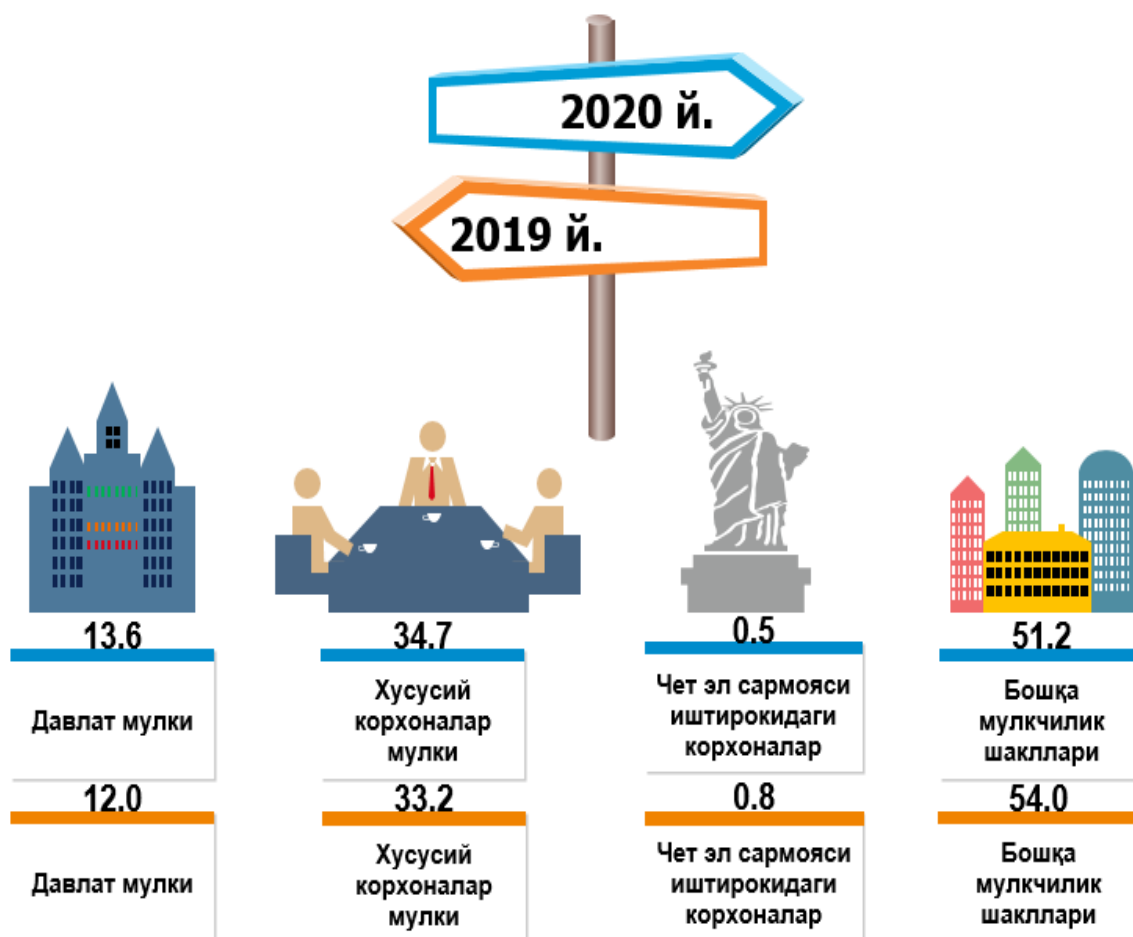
2020 й.

2019 й.

13.6
Давлат мулки

34.7
Хусусий корхоналар мулки

0.5
Чет эл сармояси иштирокидаги корхоналар

51.2
Бошқа мулкчилик шакллари

12.0
Давлат мулки

33.2
Хусусий корхоналар мулки

0.8
Чет эл сармояси иштирокидаги корхоналар

54.0
Бошқа мулкчилик шакллари